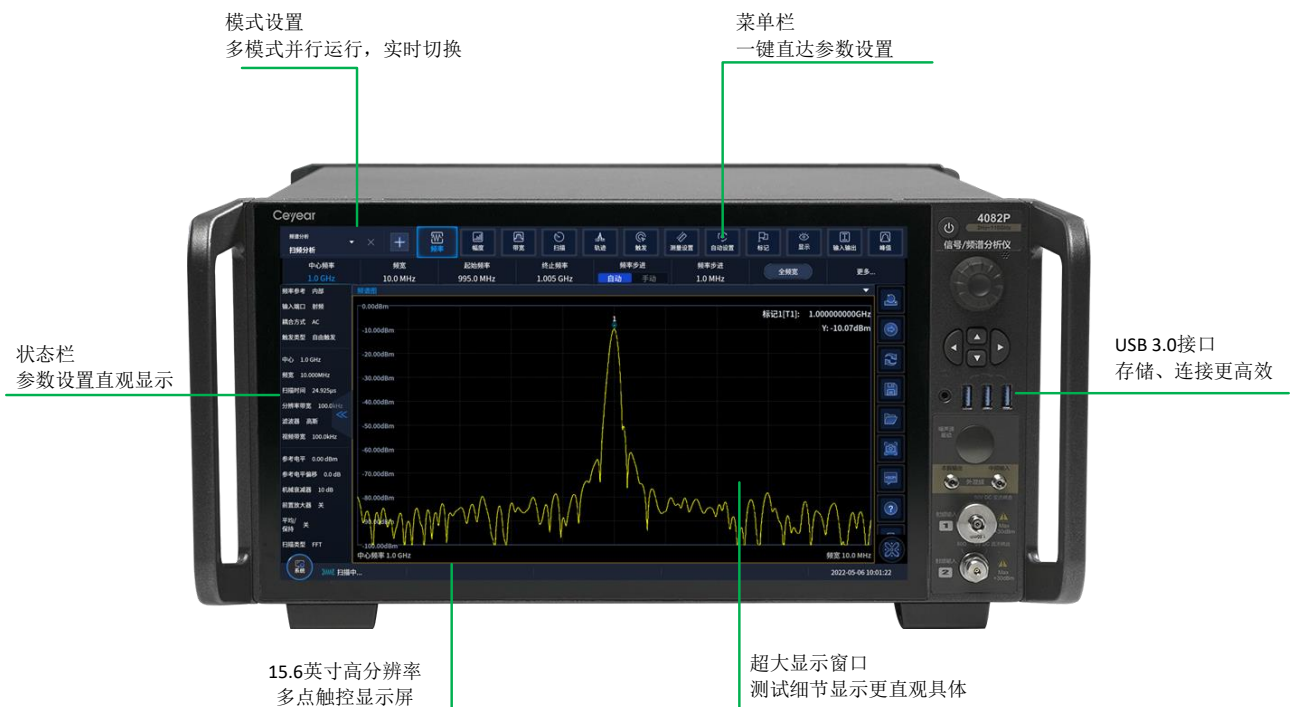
模式设置
多模式并行运行，实时切换

菜单栏
一键直达参数设置

Ceyear

频谱分析
扫频分析

频率 幅度 带宽 扫描 轨迹 触发 测量设置 自动设置 标记 显示 输入输出 峰值

中心频率 1.0 GHz
频宽 10.0 MHz
起始频率 995.0 MHz
终止频率 1.005 GHz
频率步进 自动 手动
频率步进 1.0 MHz
全频宽
更多...

频率参考 内部
输入端口 射频
耦合方式 AC
触发类型 自由触发
中心 1.0 GHz
频宽 10.000MHz
扫描时间 24.925μs
分辨率带宽 100.0kHz
滤波器 高斯
视频带宽 100.0kHz
参考电平 0.00 dBm
参考电平偏移 0.0 dB
机械衰减器 10 dB
前置放大器 关
平均/保持 关
扫描类型 FFT

频谱图
0.00dBm
-10.00dBm
-20.00dBm
-30.00dBm
-40.00dBm
-50.00dBm
-60.00dBm
-70.00dBm
-80.00dBm
-90.00dBm
-100.00dBm
标记1[T1]: 1.000000000GHz
Y: -10.07dBm
1
中心频率 1.0 GHz
频宽 10.0 MHz

系统
扫描中...
2022-05-06 10:01:22

4082P
信号/频谱分析仪

状态栏
参数设置直观显示

USB 3.0接口
存储、连接更高效

15.6英寸高分辨率
多点触控显示屏

超大显示窗口
测试细节显示更直观具体